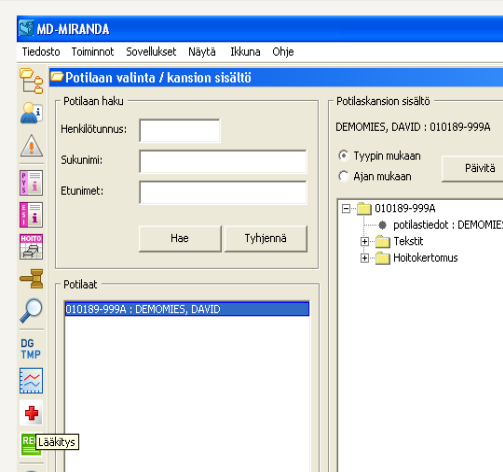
MD-MIRANDA

Tiedosto Toiminnot Sovellukset Näytä Ikkuna Ohje

Potilaan valinta / kansion sisältö

Potilaan haku

Henkilötunnus:

Sukunimi:

Etunimet:

Hae Tyhjennä

Potilaat

010189-999A : DEMOMIES, DAVID

Potilaskansion sisältö

DEMOMIES, DAVID : 010189-999A

Tyypin mukaan

Ajan mukaan

Päivitä

010189-999A

potilastiedot : DEMOMIES

Tekstit

Hoitokertomus

HOITO

DG TMP

RE

Lääkitys